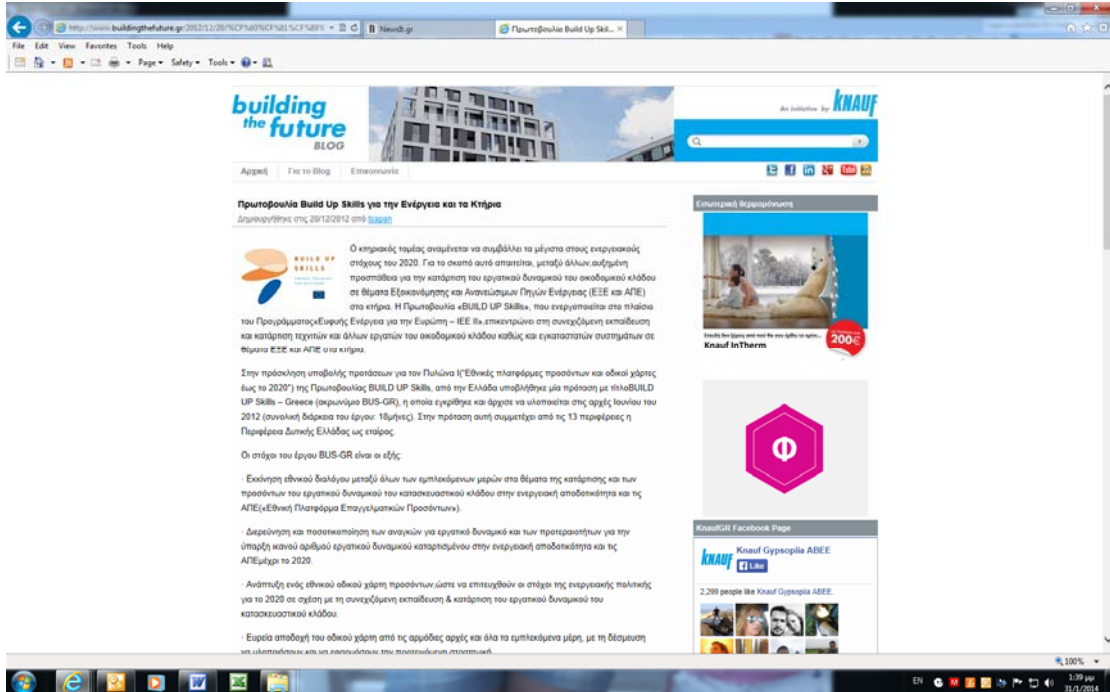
http://www.buildingthefuture.gr/2012/12/20/%CF%80%CF%81%CF%89%

Newsit.gr

Πρωτοβουλία Build Up Skill...

File Edit View Favorites Tools Help

Page▾ Safety▾ Tools▾

building the future BLOG

An initiative by KNAUF

Αρχική Για το Blog Επικοινωνία

Πρωτοβουλία Build Up Skills για την Ενέργεια και τα Κτήρια

Δημιουργήθηκε στις 20/12/2012 από tcapan

BUILD UP SKILLS

Ο κτιριακός τομέας αναμένεται να συμβάλλει τα μέγιστα στους ενεργειακούς στόχους του 2020. Για το σκοπό αυτό απαιτείται, μεταξύ άλλων,αυξημένη προσπάθεια για την κατάρτιση του εργατικού δυναμικού του οικοδομικού κλάδου σε θέματα Εξοικονόμησης και Ανανεώσιμων Πηγών Ενέργειας (ΕΞΕ και ΑΠΕ) στα κτήρια. Η Πρωτοβουλία «BUILD UP Skills», που ενεργοποιείται στο πλαίσιο του Προγράμματος«Ευφυής Ενέργεια για την Ευρώπη – IEE II»,επικεντρώνει στη συνεχιζόμενη εκπαίδευση και κατάρτιση τεχνιτών και άλλων εργατών του οικοδομικού κλάδου καθώς και εγκαταστατών συστημάτων σε θέματα ΕΞΕ και ΑΠΕ στα κτήρια.

Στην πρόσκληση υποβολής προτάσεων για τον Πυλώνα Ι("Εθνικές πλατφόρμες προσόντων και οδικοί χάρτες έως το 2020") της Πρωτοβουλίας BUILD UP Skills, από την Ελλάδα υποβλήθηκε μία πρόταση με τίτλοBUILD UP Skills – Greece (ακρωνύμιο BUS-GR), η οποία εγκρίθηκε και άρχισε να υλοποιείται στις αρχές Ιουνίου του 2012 (συνολική διάρκεια του έργου: 18μήνες). Στην πρόταση αυτή συμμετέχει από τις 13 περιφέρειες η Περιφέρεια Δυτικής Ελλάδας ως εταίρος.

Οι στόχοι του έργου BUS-GR είναι οι εξής:

· Εκκίνηση εθνικού διαλόγου μεταξύ όλων των εμπλεκόμενων μερών στα θέματα της κατάρτισης και των προσόντων του εργατικού δυναμικού του κατασκευαστικού κλάδου στην ενεργειακή αποδοτικότητα και τις ΑΠΕ(«Εθνική Πλατφόρμα Επαγγελματικών Προσόντων»).

· Διερεύνηση και ποσοτικοποίηση των αναγκών για εργατικό δυναμικό και των προτεραιοτήτων για την ύπαρξη ικανού αριθμού εργατικού δυναμικού καταρτισμένου στην ενεργειακή αποδοτικότητα και τις ΑΠΕμέχρι το 2020.

· Ανάπτυξη ενός εθνικού οδικού χάρτη προσόντων,ώστε να επιτευχθούν οι στόχοι της ενεργειακής πολιτικής για το 2020 σε σχέση με τη συνεχιζόμενη εκπαίδευση & κατάρτιση του εργατικού δυναμικού του κατασκευαστικού κλάδου.

· Ευρεία αποδοχή του οδικού χάρτη από τις αρμόδιες αρχές και όλα τα εμπλεκόμενα μέρη, με τη δέσμευση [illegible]

Εσωτερική θερμομόνωση

Knauf InTherm

200€

Φ

KnaufGR Facebook Page

Knauf Gypsopiia ABEE

Like

2,299 people like Knauf Gypsopiia ABEE.

100%

EN 1:39 μμ 31/1/2014